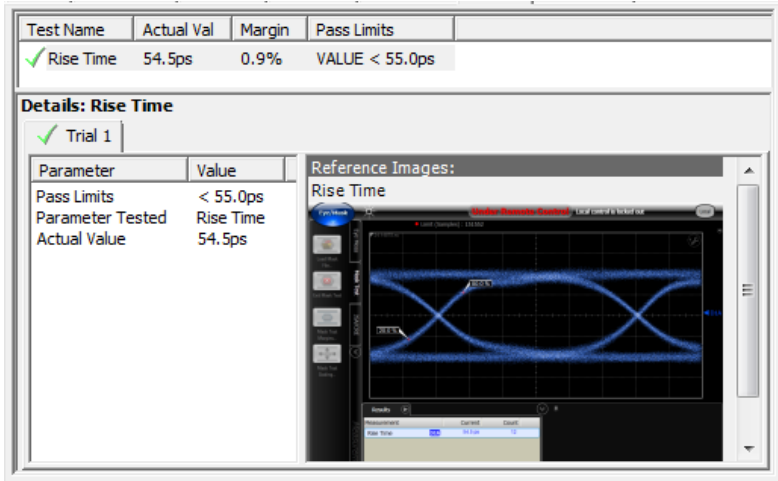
| Test Name | Actual Val | Margin | Pass Limits |
|---|---|---|---|
| Rise Time | 54.5ps | 0.9% | VALUE < 55.0ps |

Details: Rise Time

Trial 1

| Parameter | Value |
|---|---|
| Pass Limits | < 55.0ps |
| Parameter Tested | Rise Time |
| Actual Value | 54.5ps |

Reference Images:

Rise Time

Eye/Mask

Under Remote Control

Local control is locked out

Results

| Measurement | Current | Count |
|---|---|---|
| Rise Time | 54.5 ps | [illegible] |